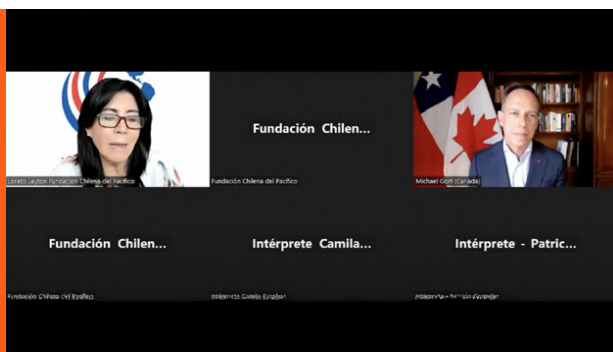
Loreto Leyton Fundación Chilena del Pacífico

Fundación Chilen...

Fundación Chilena del Pacífico

Michael Gort (Canada)

Fundación Chilen...

Fundación Chilena del Pacífico

Intérprete Camila...

Intérprete Camila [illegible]

Intérprete - Patric...

Intérprete - Patricia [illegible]